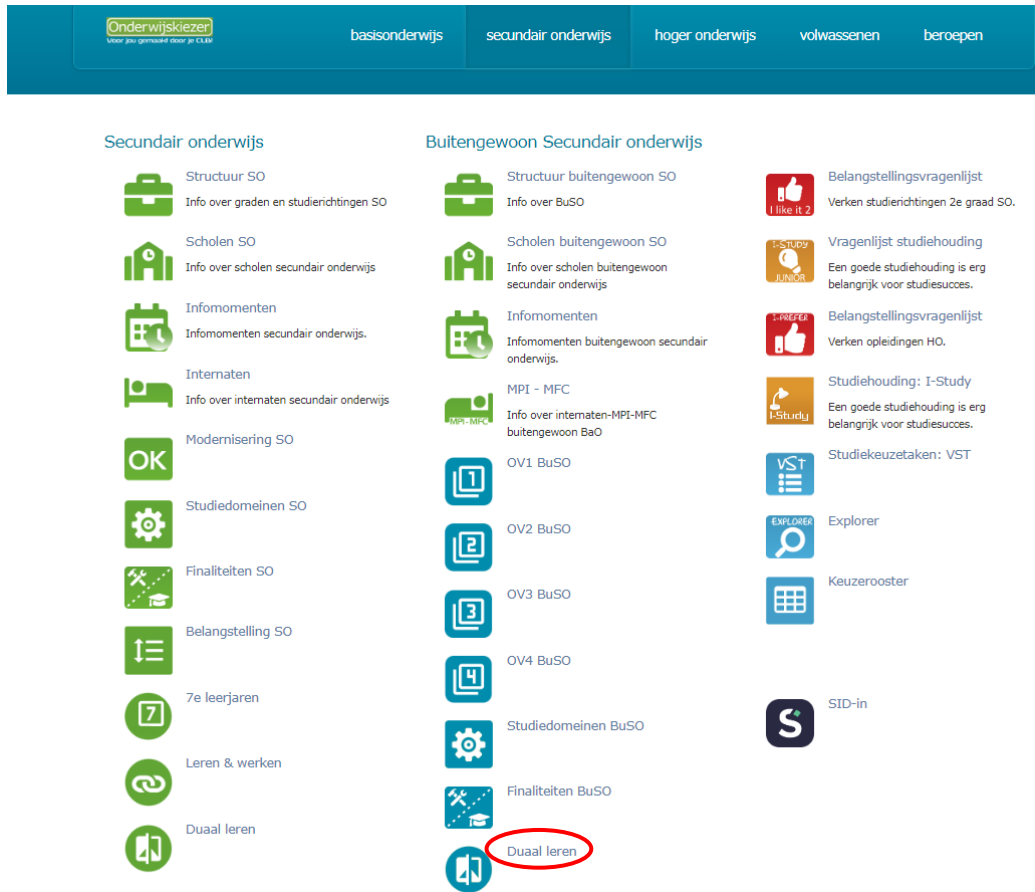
Onderwijskiezer
Voor jou gemaakt door je CLB!

basisonderwijs secundair onderwijs hoger onderwijs volwassenen beroepen

Secundair onderwijs

Structuur SO
Info over graden en studierichtingen SO

Scholen SO
Info over scholen secundair onderwijs

Infomomenten
Infomomenten secundair onderwijs.

Internaten
Info over internaten secundair onderwijs

OK
Modernisering SO

Studiedomeinen SO

Finaliteiten SO

Belangstelling SO

7
7e leerjaren

Leren & werken

Duaal leren

Buitengewoon Secundair onderwijs

Structuur buitengewoon SO
Info over BuSO

Scholen buitengewoon SO
Info over scholen buitengewoon secundair onderwijs

Infomomenten
Infomomenten buitengewoon secundair onderwijs.

MPI - MFC
MPI - MFC
Info over internaten-MPI-MFC buitengewoon BaO

1
OV1 BuSO

2
OV2 BuSO

3
OV3 BuSO

4
OV4 BuSO

Studiedomeinen BuSO

Finaliteiten BuSO

Duaal leren

I like it 2
Belangstellingsvragenlijst
Verken studierichtingen 2e graad SO.

I-STUDY JUNIOR
Vragenlijst studiehouding
Een goede studiehouding is erg belangrijk voor studiesucces.

I-PREFER
Belangstellingsvragenlijst
Verken opleidingen HO.

I-Study
Studiehouding: I-Study
Een goede studiehouding is erg belangrijk voor studiesucces.

VST
Studiekeuzetaken: VST

EXPLORER
Explorer

Keuzerooster

S
SID-in